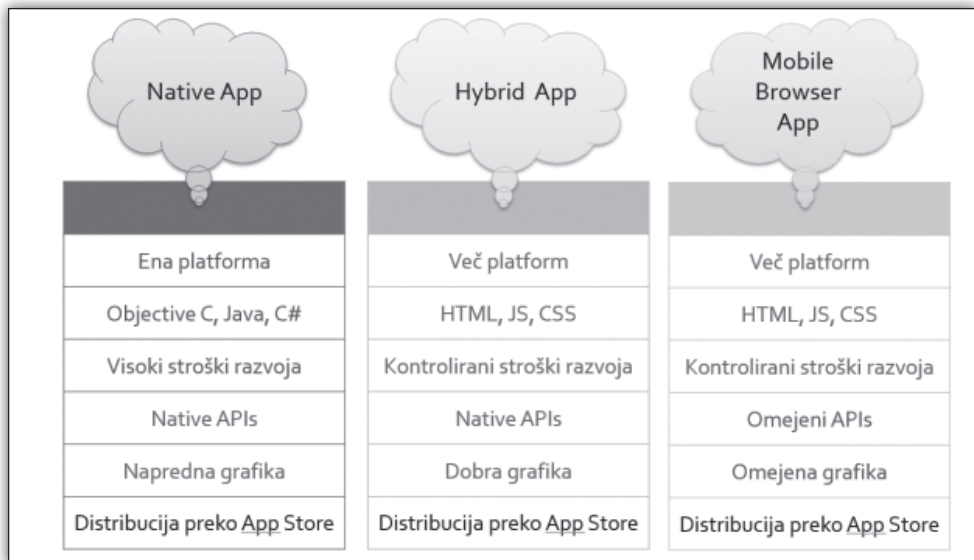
Native App

Ena platforma

Objective C, Java, C#

Visoki stroški razvoja

Native APIs

Napredna grafika

Distribucija preko App Store

Hybrid App

Več platform

HTML, JS, CSS

Kontrolirani stroški razvoja

Native APIs

Dobra grafika

Distribucija preko App Store

Mobile Browser App

Več platform

HTML, JS, CSS

Kontrolirani stroški razvoja

Omejeni APIs

Omejena grafika

Distribucija preko App Store